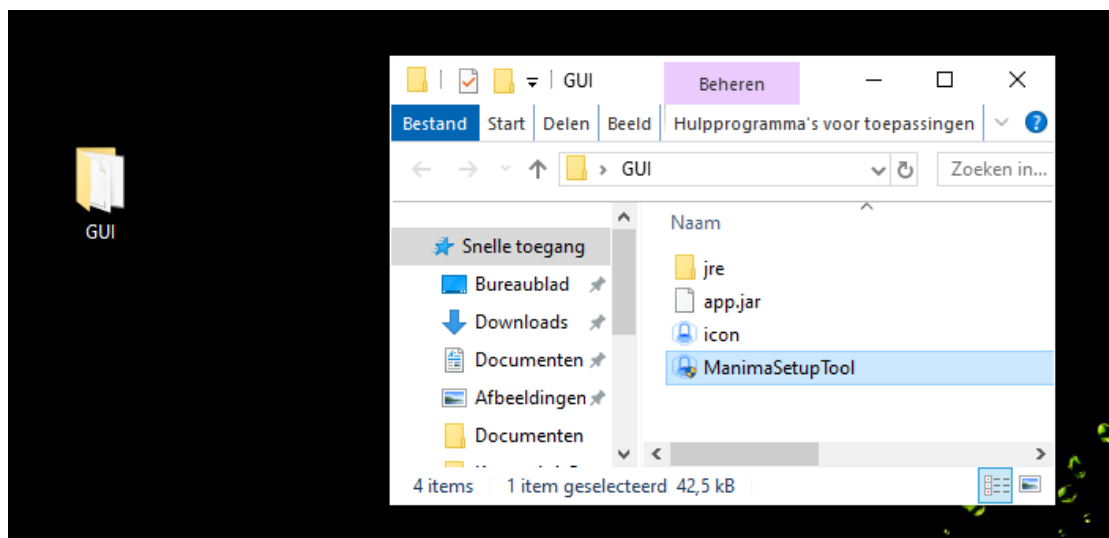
GUI

GUI

Beheren

Bestand Start Delen Beeld Hulpprogramma's voor toepassingen

GUI

Zoeken in...

Naam

Snelle toegang

Bureaublad

Downloads

Documenten

Afbeeldingen

Documenten

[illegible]

jre

app.jar

icon

ManimaSetupTool

4 items 1 item geselecteerd 42,5 kB